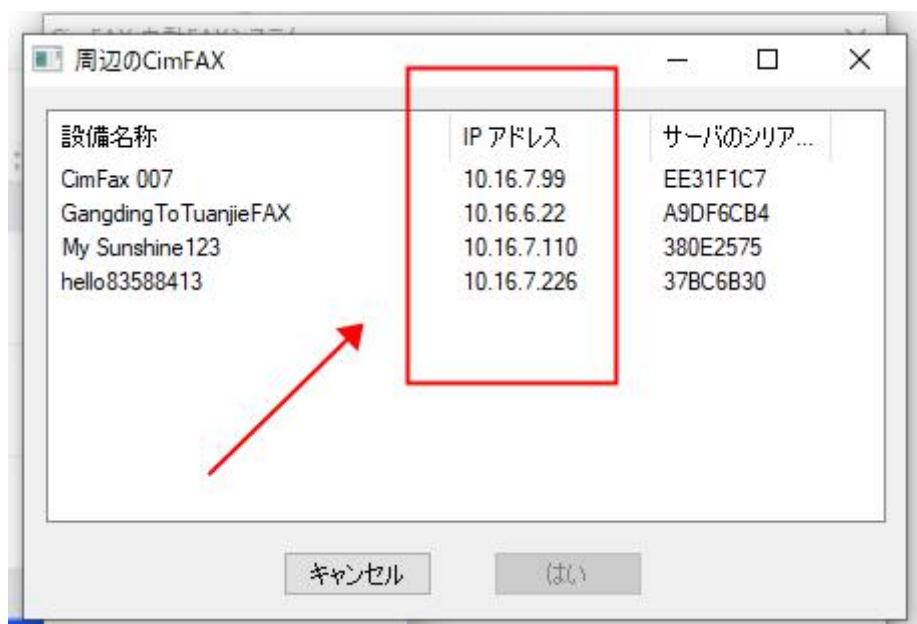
周辺のCimFAX

| 設備名称 | IP アドレス | サーバのシリア... |
|---|---|---|
| CimFax 007 | 10.16.7.99 | EE31F1C7 |
| GangdingToTuanjieFAX | 10.16.6.22 | A9DF6CB4 |
| My Sunshine123 | 10.16.7.110 | 380E2575 |
| hello83588413 | 10.16.7.226 | 37BC6B30 |

キャンセル
はい